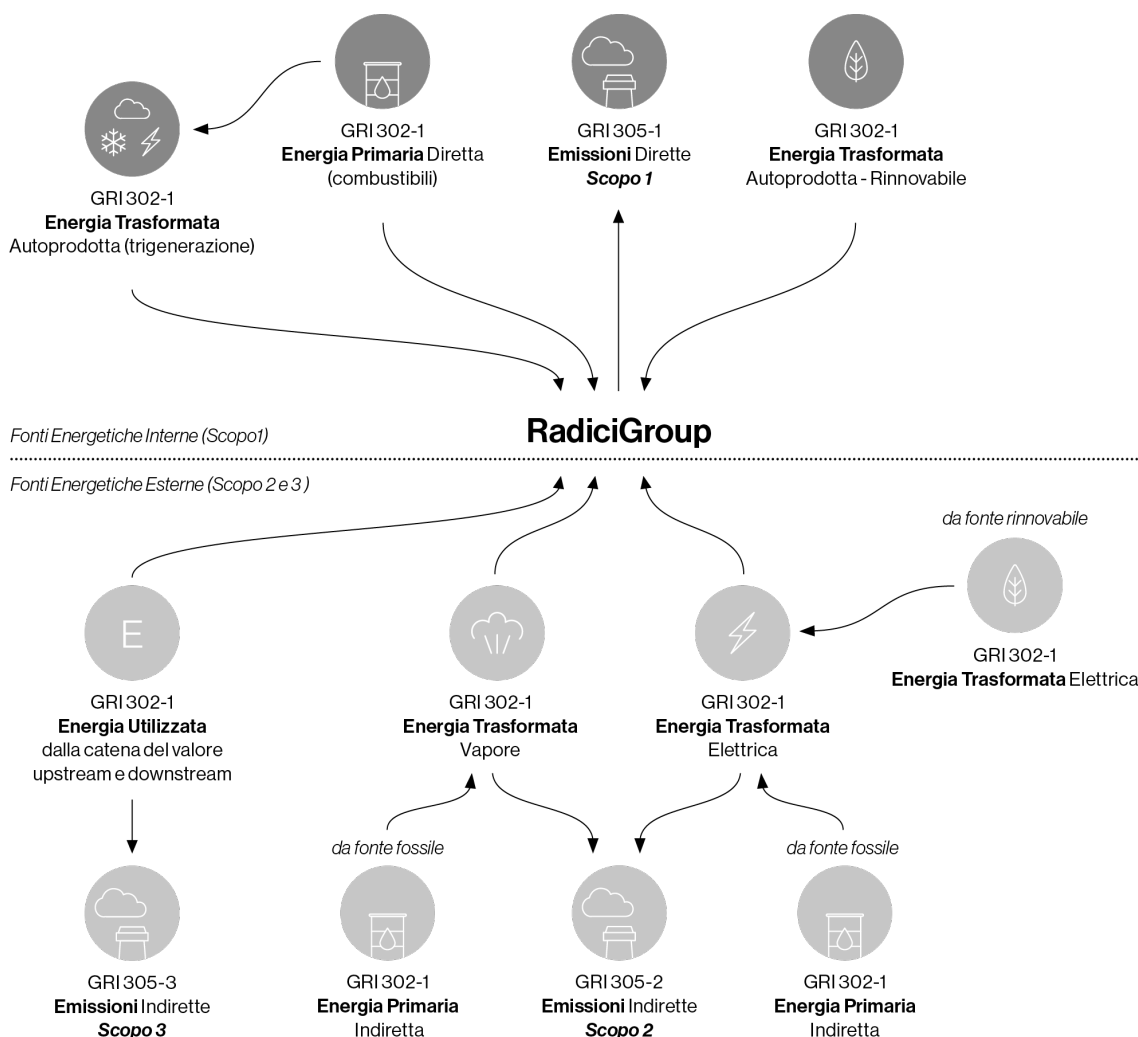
GRI 302-1
**Energia Primaria** Diretta
(combustibili)

GRI 305-1
**Emissioni** Dirette
***Scopo 1***

GRI 302-1
**Energia Trasformata**
Autoprodotta - Rinnovabile

GRI 302-1
**Energia Trasformata**
Autoprodotta (trigenerazione)

*Fonti Energetiche Interne (Scopo1)*

**RadiciGroup**

*Fonti Energetiche Esterne (Scopo 2 e 3 )*

*da fonte rinnovabile*

E

GRI 302-1
**Energia Trasformata** Elettrica

GRI 302-1
**Energia Utilizzata**
dalla catena del valore
upstream e downstream

GRI 302-1
**Energia Trasformata**
Vapore

GRI 302-1
**Energia Trasformata**
Elettrica

*da fonte fossile*

*da fonte fossile*

GRI 305-3
**Emissioni** Indirette
***Scopo 3***

GRI 302-1
**Energia Primaria**
Indiretta

GRI 305-2
**Emissioni** Indirette
***Scopo 2***

GRI 302-1
**Energia Primaria**
Indiretta